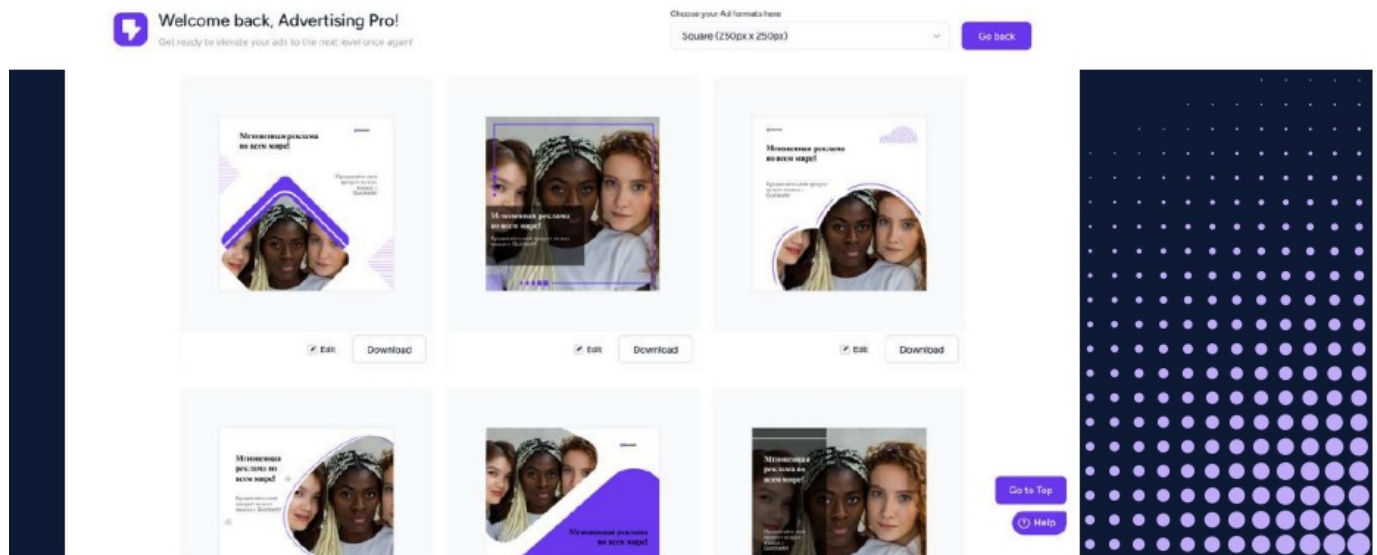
Welcome back, Advertising Pro!

Get ready to elevate your ads to the next level once again!

Choose your Ad formats here

Square (250px x 250px)

Go back

Мгновенная реклама во всем мире!

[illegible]

Мгновенная реклама во всем мире!

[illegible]

Мгновенная реклама во всем мире!

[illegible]

Edit

Download

Edit

Download

Edit

Download

Мгновенная реклама во всем мире!

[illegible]

Мгновенная реклама во всем мире!

Мгновенная реклама во всем мире!

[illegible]

Go to Top

Help